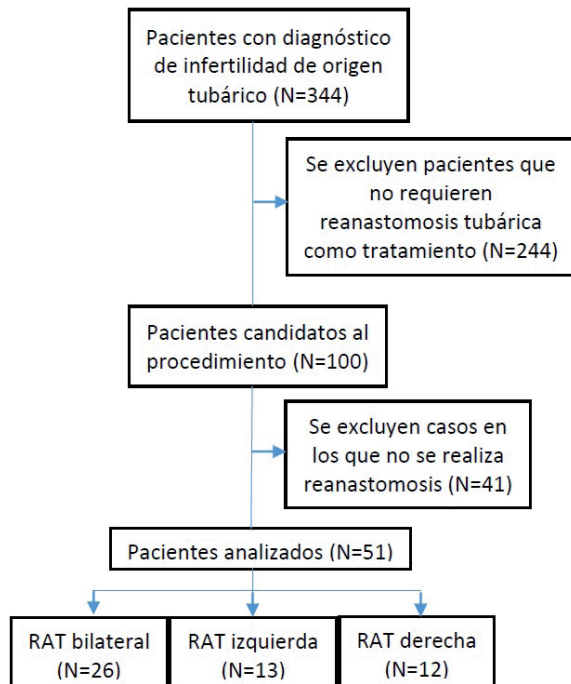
Pacientes con diagnóstico de infertilidad de origen tubárico (N=344)

Se excluyen pacientes que no requieren reanastomosis tubárica como tratamiento (N=244)

Pacientes candidatos al procedimiento (N=100)

Se excluyen casos en los que no se realiza reanastomosis (N=41)

Pacientes analizados (N=51)

RAT bilateral (N=26)

RAT izquierda (N=13)

RAT derecha (N=12)